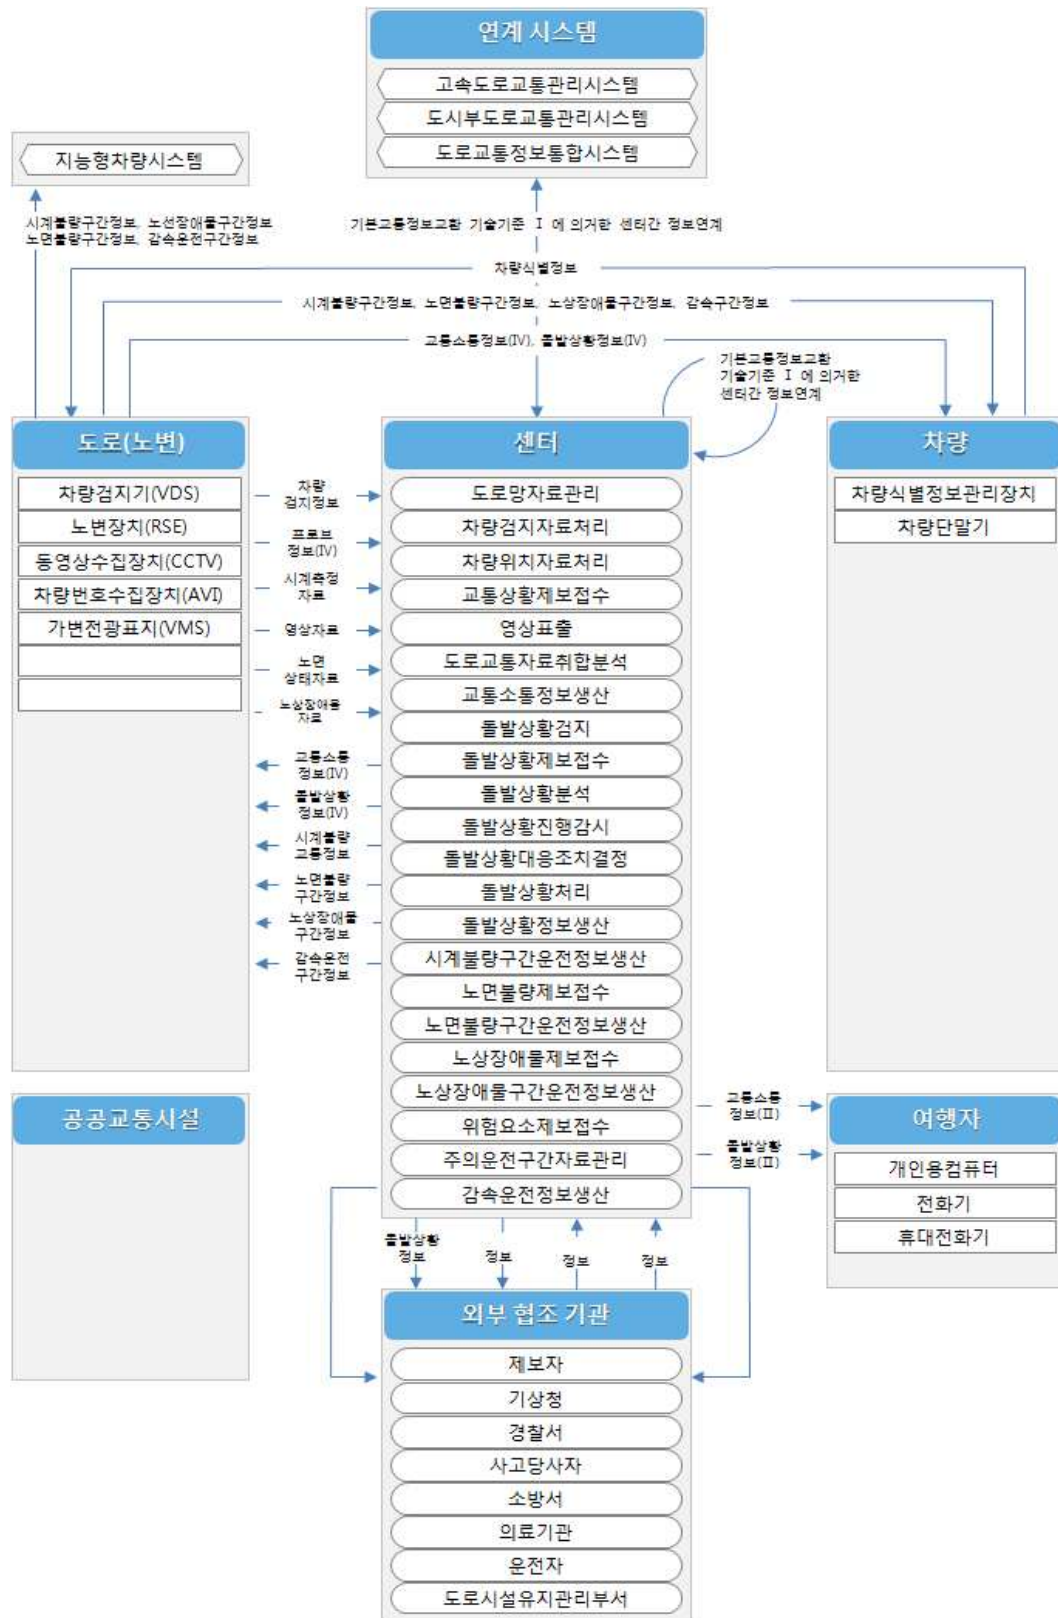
연계 시스템

고속도로교통관리시스템

도시부도로교통관리시스템

도로교통정보통합시스템

지능형차량시스템

시계불량구간정보, 노선장애물구간정보
노면불량구간정보, 감속운전구간정보

기본교통정보교환 기술기준 I 에 의거한 센터간 정보연계

차량식별정보

시계불량구간정보, 노면불량구간정보, 노상장애물구간정보, 감속구간정보

교통소통정보(IV), 돌발상황정보(IV)

기본교통정보교환 기술기준 I 에 의거한 센터간 정보연계

도로(노변)

차량검지기(VDS)

노변장치(RSE)

동영상수집장치(CCTV)

차량번호수집장치(AVI)

가변전광표지(VMS)

차량 검지정보

프로브 정보(IV)

시계측정 자료

영상자료

노면 상태자료

노상장애물 자료

교통소통 정보(IV)

돌발상황 정보(IV)

시계불량 교통정보

노면불량 구간정보

노상장애물 구간정보

감속운전 구간정보

센터

도로망자료관리

차량검지자료처리

차량위치자료처리

교통상황제보접수

영상표출

도로교통자료취합분석

교통소통정보생산

돌발상황검지

돌발상황제보접수

돌발상황분석

돌발상황진행감시

돌발상황대응조치결정

돌발상황처리

돌발상황정보생산

시계불량구간운전정보생산

노면불량제보접수

노면불량구간운전정보생산

노상장애물제보접수

노상장애물구간운전정보생산

위험요소제보접수

주의운전구간자료관리

감속운전정보생산

차량

차량식별정보관리장치

차량단말기

교통소통 정보(II)

돌발상황 정보(II)

여행자

개인용컴퓨터

전화기

휴대전화기

공공교통시설

돌발상황 정보

정보

정보

정보

외부 협조 기관

제보자

기상청

경찰서

사고당사자

소방서

의료기관

운전자

도로시설유지관리부서